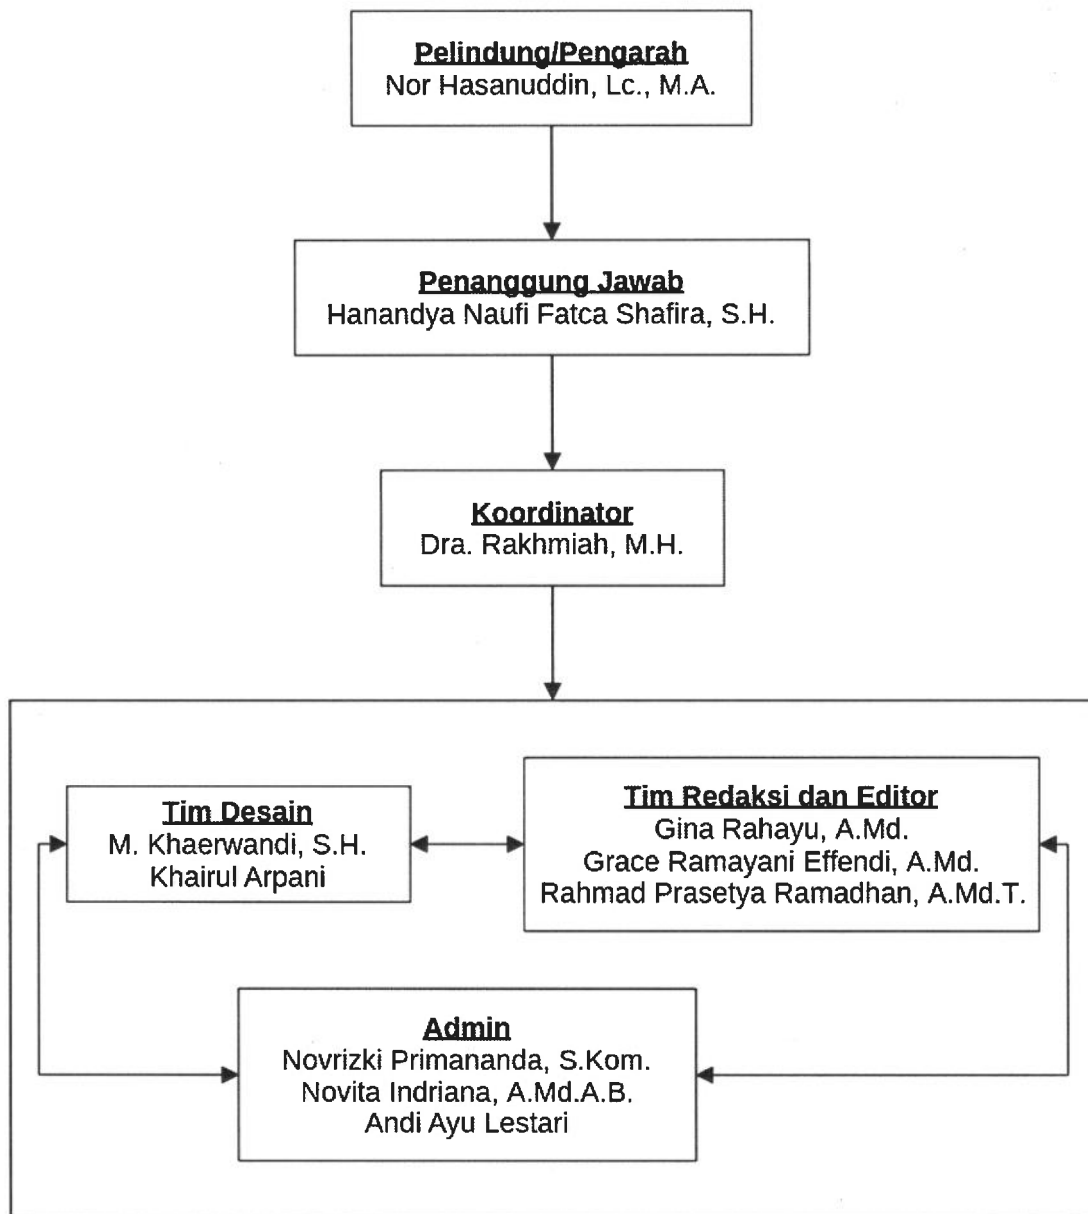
Pelindung/Pengarah
Nor Hasanuddin, Lc., M.A.

Penanggung Jawab
Hanandya Naufi Fatca Shafira, S.H.

Koordinator
Dra. Rakhmiah, M.H.

Tim Desain
M. Khaerwandi, S.H.
Khairul Arpani

Tim Redaksi dan Editor
Gina Rahayu, A.Md.
Grace Ramayani Effendi, A.Md.
Rahmad Prasetya Ramadhan, A.Md.T.

Admin
Novrizki Primananda, S.Kom.
Novita Indriana, A.Md.A.B.
Andi Ayu Lestari